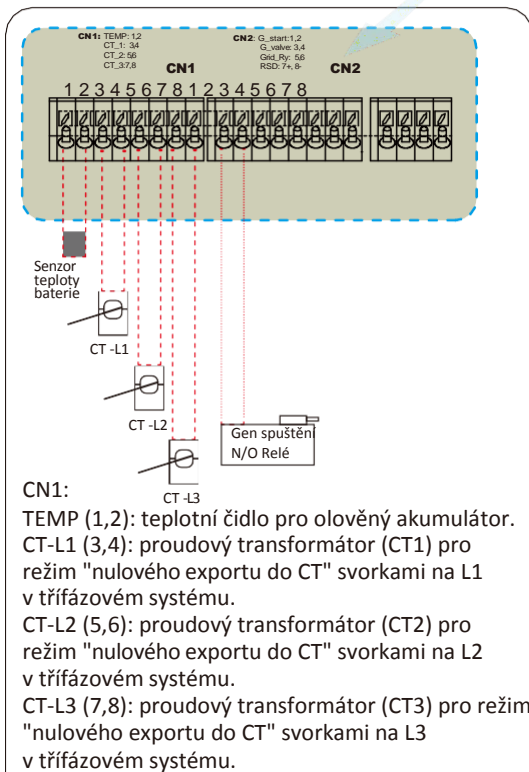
CN1: TEMP: 1,2
CT_1: 3,4
CT_2: 5,6
CT_3: 7,8

CN2: G_start: 1,2
G_valve: 3,4
Grid_Ry: 5,6
RSD: 7+, 8-

CN1

CN2

1 2 3 4 5 6 7 8 1 2 3 4 5 6 7 8

Senzor teploty baterie

CT -L1

CT -L2

CT -L3

Gen spuštění N/O Relé

CN1:
TEMP (1,2): teplotní čidlo pro olověný akumulátor.
CT-L1 (3,4): proudový transformátor (CT1) pro režim "nulového exportu do CT" svorkami na L1 v třífázovém systému.
CT-L2 (5,6): proudový transformátor (CT2) pro režim "nulového exportu do CT" svorkami na L2 v třífázovém systému.
CT-L3 (7,8): proudový transformátor (CT3) pro režim "nulového exportu do CT" svorkami na L3 v třífázovém systému.